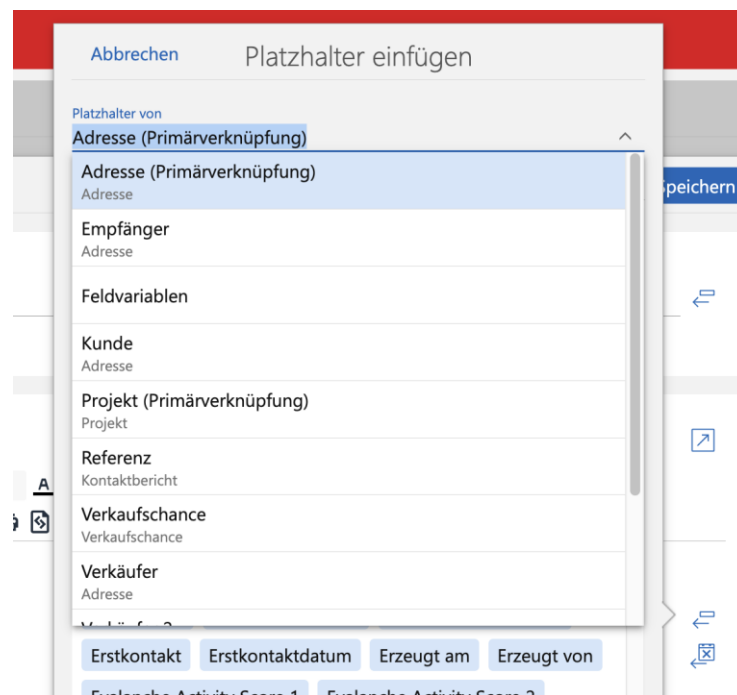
Abbrechen

Platzhalter einfügen

Platzhalter von
Adresse (Primärverknüpfung)

Adresse (Primärverknüpfung)
Adresse

Empfänger
Adresse

Feldvariablen

Kunde
Adresse

Projekt (Primärverknüpfung)
Projekt

Referenz
Kontaktbericht

Verkaufschance
Verkaufschance

Verkäufer
Adresse

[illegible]

Speichern

A

Erstkontakt Erstkontaktdatum Erzeugt am Erzeugt von

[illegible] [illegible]